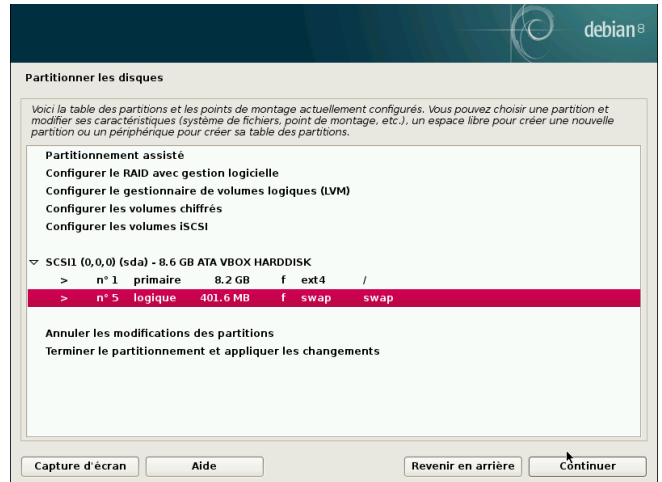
debian 8

Partitionner les disques

Voici la table des partitions et les points de montage actuellement configurés. Vous pouvez choisir une partition et modifier ses caractéristiques (système de fichiers, point de montage, etc.), un espace libre pour créer une nouvelle partition ou un périphérique pour créer sa table des partitions.

Partitionnement assisté
Configurer le RAID avec gestion logicielle
Configurer le gestionnaire de volumes logiques (LVM)
Configurer les volumes chiffrés
Configurer les volumes iSCSI

SCSI1 (0,0,0) (sda) - 8.6 GB ATA VBOX HARDDISK
> n° 1 primaire 8.2 GB f ext4 /
> n° 5 logique 401.6 MB f swap swap

Annuler les modifications des partitions
Terminer le partitionnement et appliquer les changements

Capture d'écran
Aide
Revenir en arrière
Continuer